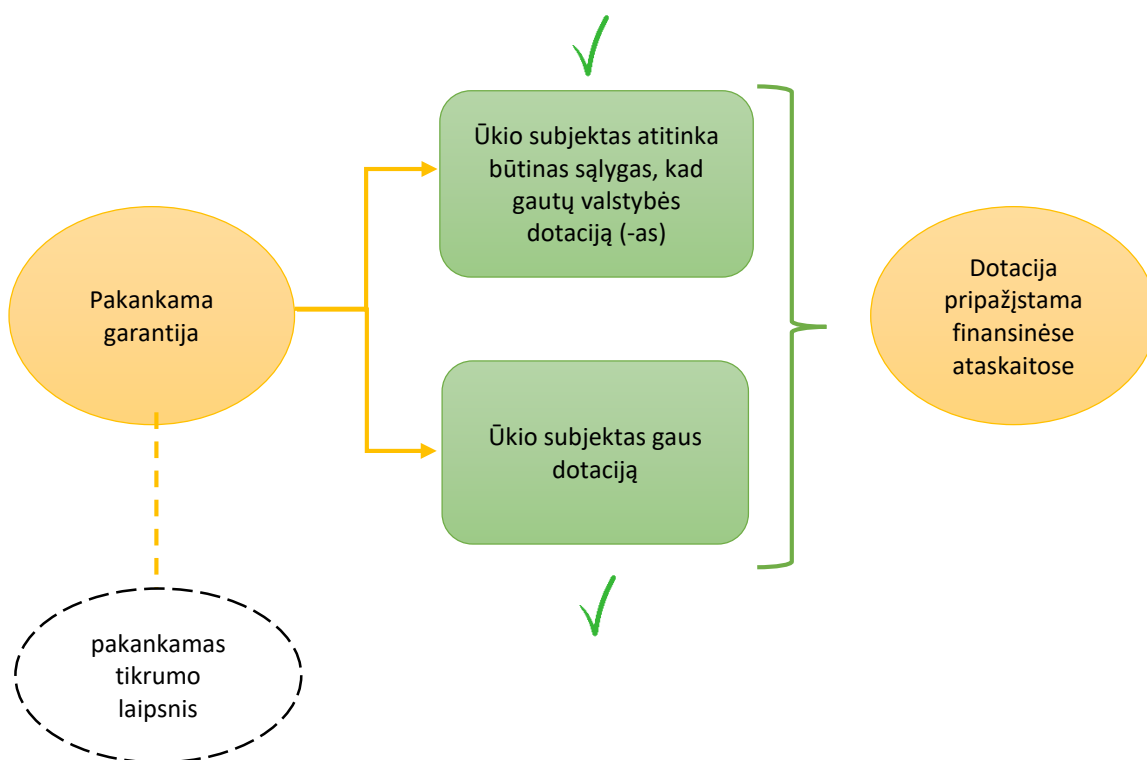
Pakankama garantija

pakankamas tikrumo laipsnis

Ūkio subjektas atitinka būtinas sąlygas, kad gautų valstybės dotaciją (-as)

Ūkio subjektas gaus dotaciją

Dotacija pripažįstama finansinėse ataskaitose